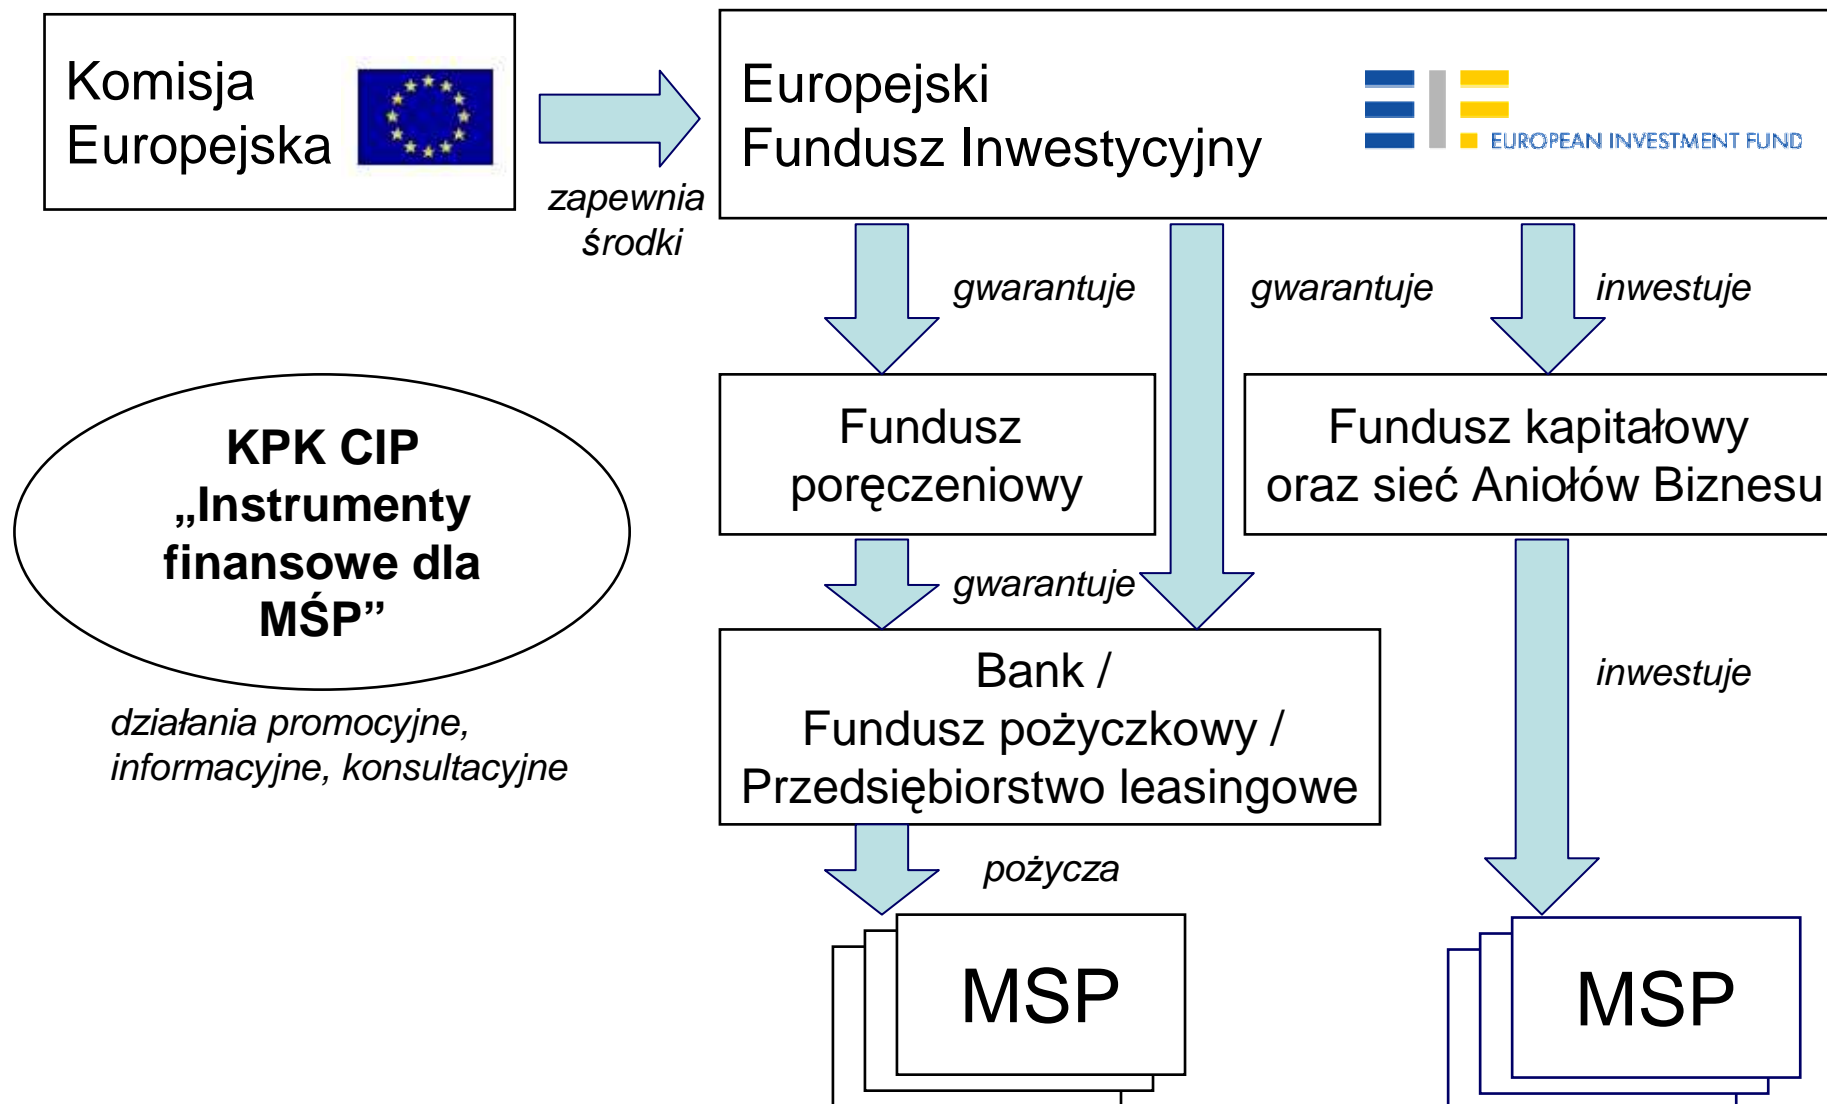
Komisja Europejska

zapewnia środki

Europejski Fundusz Inwestycyjny

EUROPEAN INVESTMENT FUND

gwarantuje

gwarantuje

inwestuje

KPK CIP „Instrumenty finansowe dla MŚP”

działania promocyjne, informacyjne, konsultacyjne

Fundusz poręczeniowy

Fundusz kapitałowy oraz sieć Aniołów Biznesu

gwarantuje

Bank / Fundusz pożyczkowy / Przedsiębiorstwo leasingowe

inwestuje

pożycza

MSP

MSP